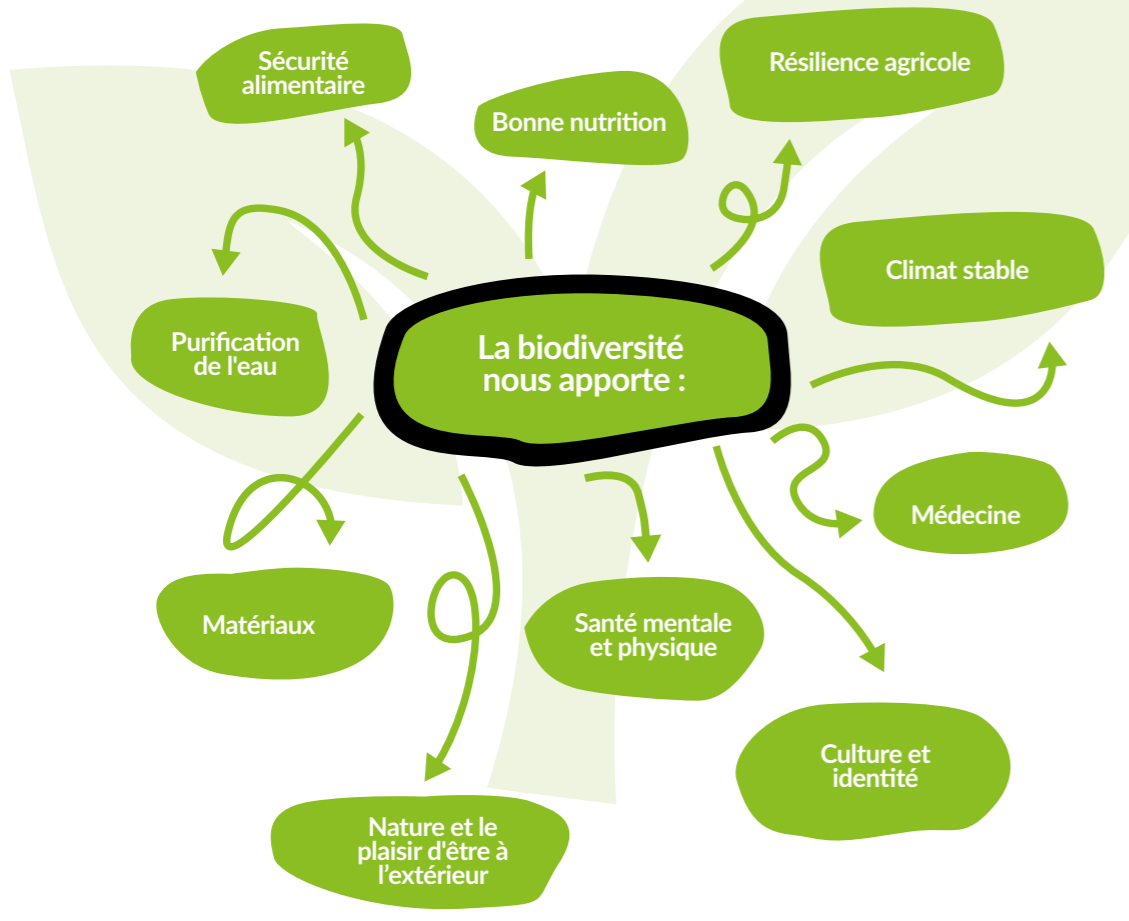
La biodiversité nous apporte :

Sécurité alimentaire

Bonne nutrition

Résilience agricole

Climat stable

Purification de l'eau

Médecine

Matériaux

Santé mentale et physique

Culture et identité

Nature et le plaisir d'être à l'extérieur